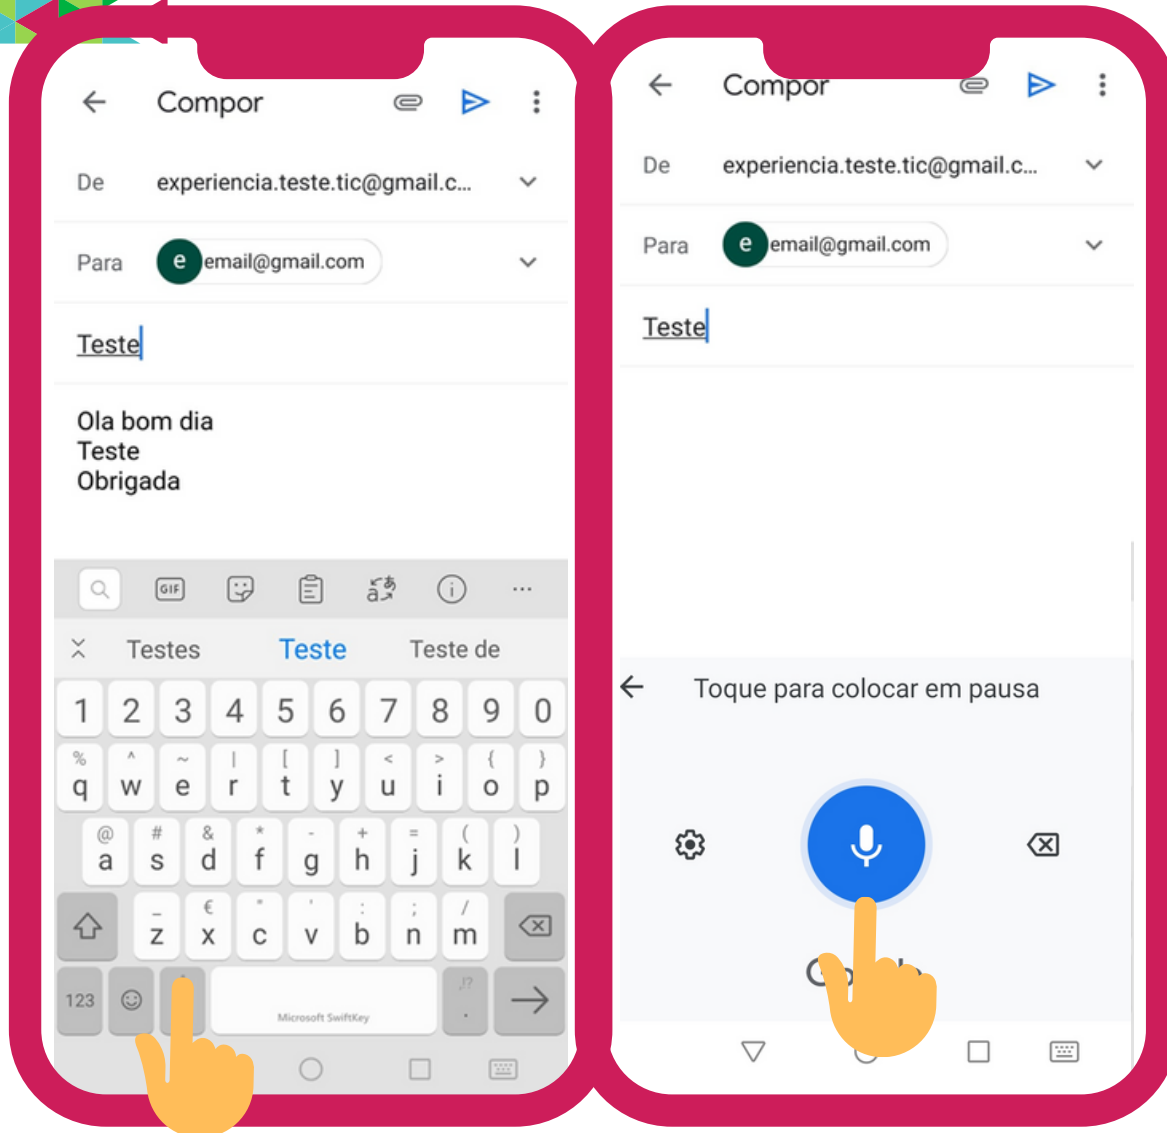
Compor

De experiencia.teste.tic@gmail.c...

Para e email@gmail.com

Teste

Ola bom dia
Teste
Obrigada

GIF

Testes Teste Teste de

1 2 3 4 5 6 7 8 9 0

% q ^ w ~ e | r [ t ] y < u > i { o } p

@ a # s & d * f - g + h = j ( k ) l

_ z € x " c ' v : b ; n / m

123 ,!? .

Microsoft SwiftKey

Compor

De experiencia.teste.tic@gmail.c...

Para e email@gmail.com

Teste

Toque para colocar em pausa

G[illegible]